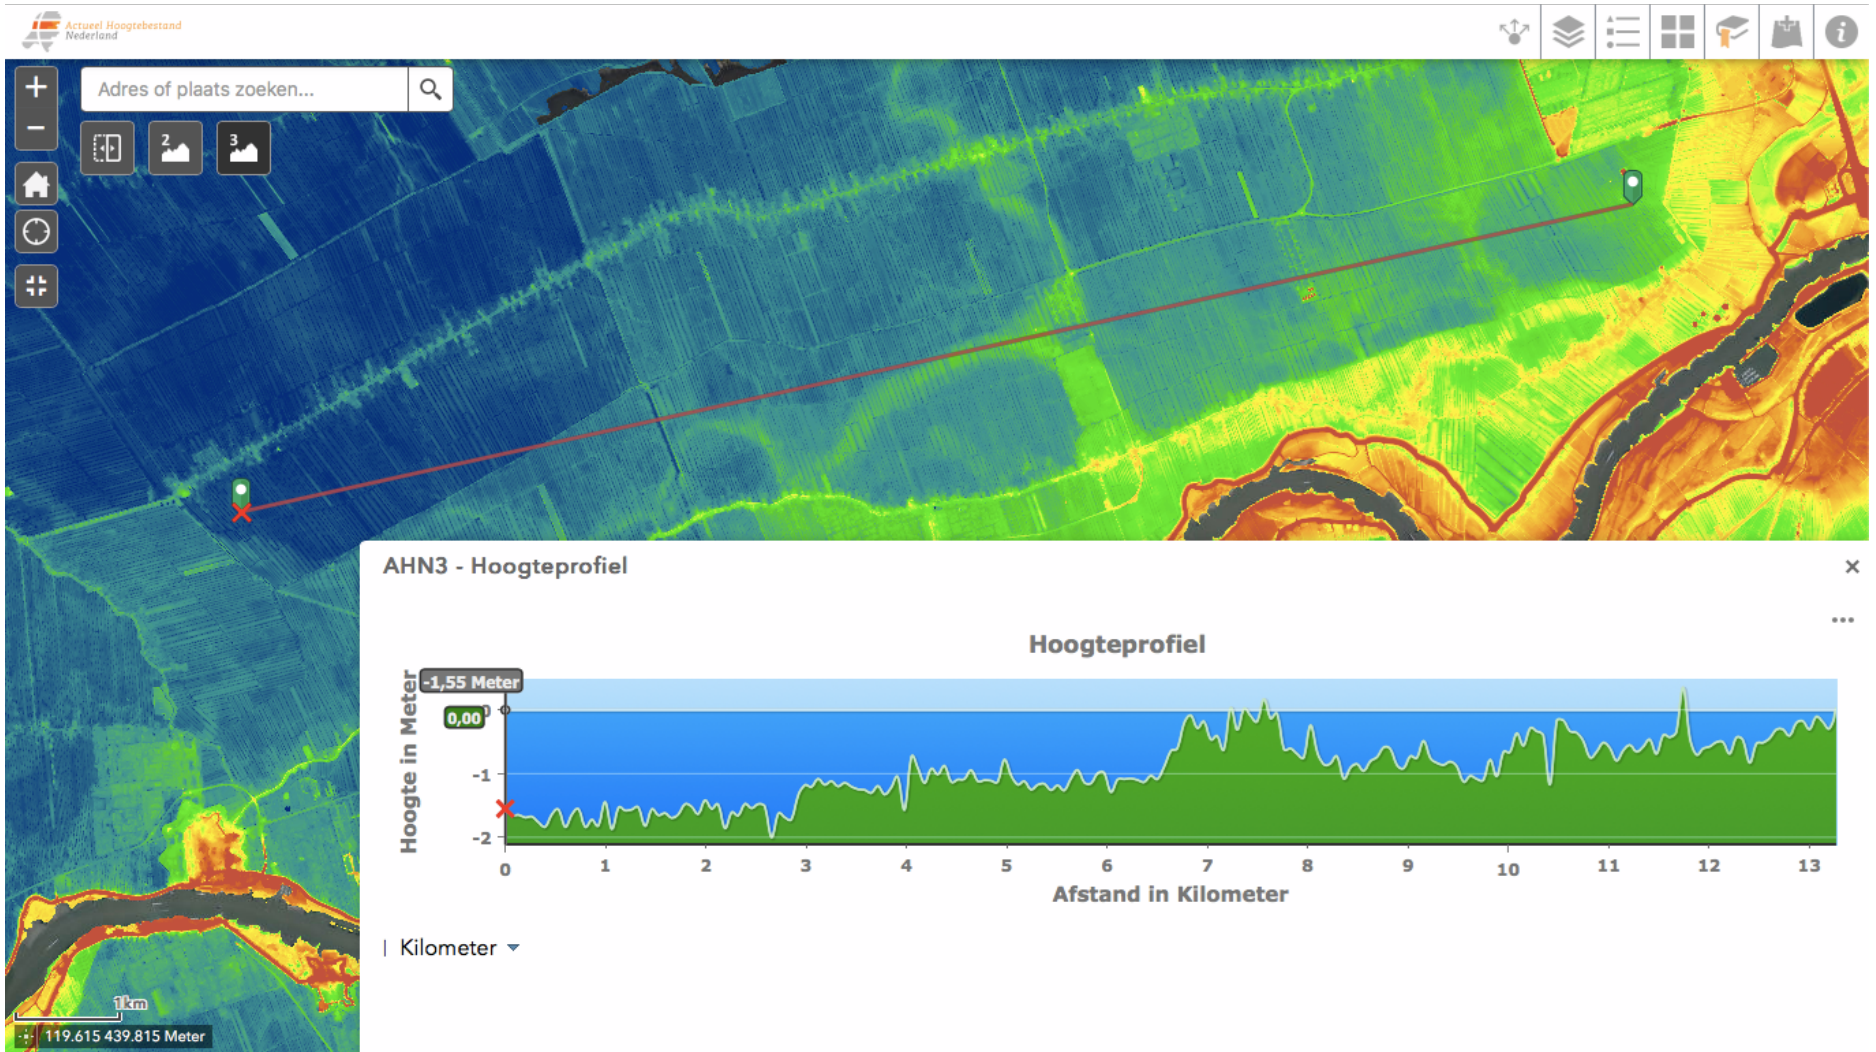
Actueel Hoogtebestand Nederland

Adres of plaats zoeken...

2

3

AHN3 - Hoogteprofiel

×

...

Hoogteprofiel

-1,55 Meter

0,00

Hoogte in Meter

0

-1

-2

0 1 2 3 4 5 6 7 8 9 10 11 12 13

Afstand in Kilometer

Kilometer

1km

119.615 439.815 Meter